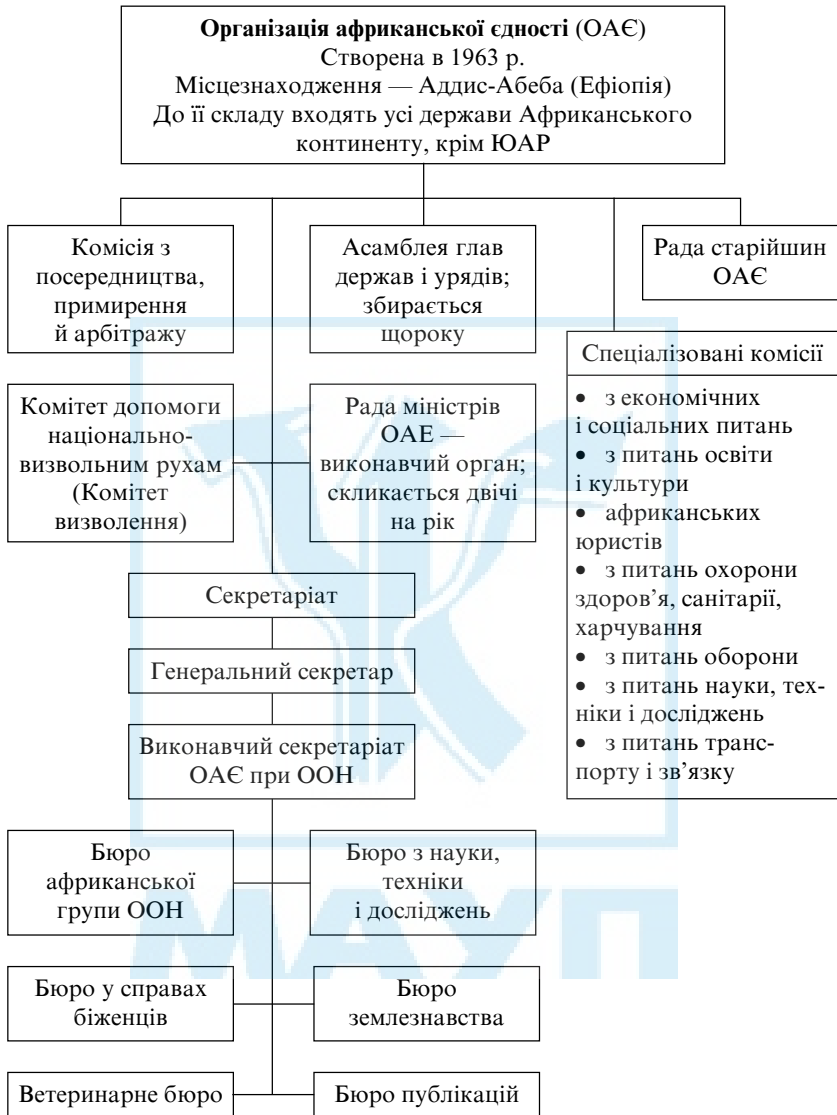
**Організація африканської єдності** (ОАЄ)
Створена в 1963 р.
Місцезнаходження — Аддис-Абеба (Ефіопія)
До її складу входять усі держави Африканського континенту, крім ЮАР

Комісія з посередництва, примирення й арбітражу

Асамблея глав держав і урядів; збирається щороку

Рада старійшин ОАЄ

Спеціалізовані комісії

• з економічних і соціальних питань
• з питань освіти і культури
• африканських юристів
• з питань охорони здоров'я, санітарії, харчування
• з питань оборони
• з питань науки, техніки і досліджень
• з питань транспорту і зв'язку

Комітет допомоги національно-визвольним рухам (Комітет визволення)

Рада міністрів ОАЕ — виконавчий орган; скликається двічі на рік

Секретаріат

Генеральний секретар

Виконавчий секретаріат ОАЄ при ООН

Бюро африканської групи ООН

Бюро з науки, техніки і досліджень

Бюро у справах біженців

Бюро землезнавства

Ветеринарне бюро

Бюро публікацій

МАУП